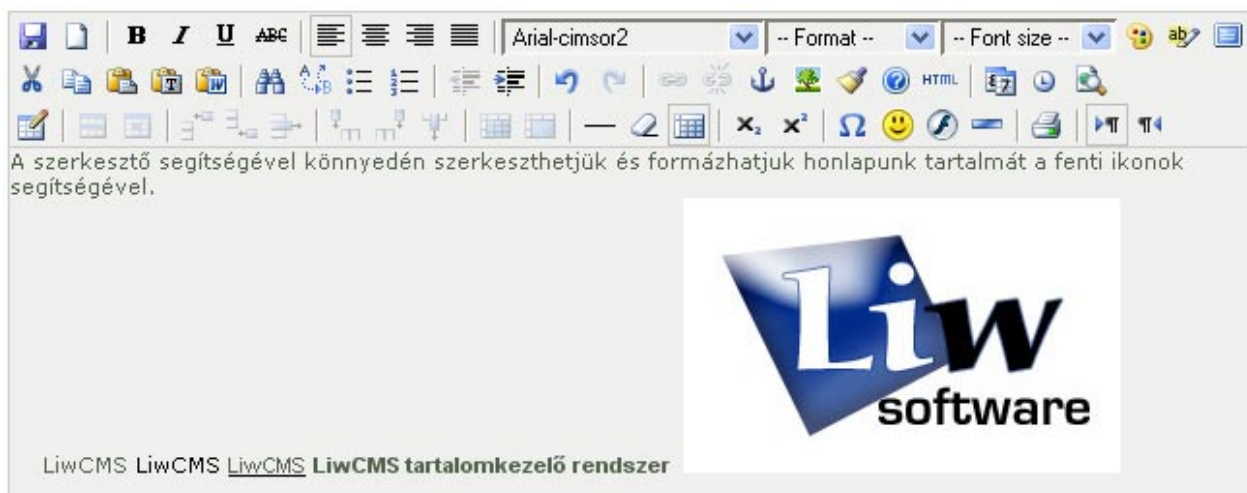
B I U ABC Arial-cimsor2 -- Format -- -- Font size --

HTML

$x_2$ $x^2$ Ω

A szerkesztő segítségével könnyedén szerkeszthetjük és formázhatjuk honlapunk tartalmát a fenti ikonok segítségével.

LiW software

LiwCMS LiwCMS LiwCMS **LiwCMS tartalomkezelő rendszer**